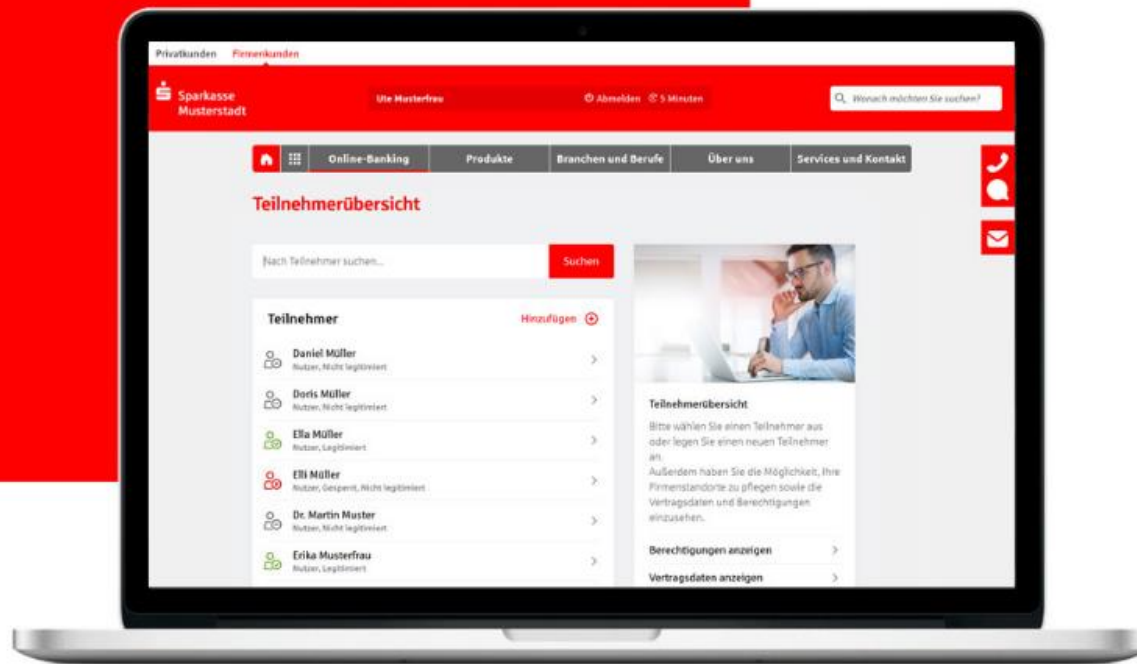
Privatkunden Firmenkunden

Sparkasse Musterstadt

Ute Musterfrau

Abmelden 5 Minuten

Wonach möchten Sie suchen?

Online-Banking
Produkte
Branchen und Berufe
Über uns
Services und Kontakt

Teilnehmerübersicht

Nach Teilnehmer suchen...

Suchen

Teilnehmer

Hinzufügen

Daniel Müller
Nutzer, Nicht legitimiert

Doris Müller
Nutzer, Nicht legitimiert

Ella Müller
Nutzer, Legitimiert

Elli Müller
Nutzer, Gesperrt, Nicht legitimiert

Dr. Martin Muster
Nutzer, Nicht legitimiert

Erika Musterfrau
Nutzer, Legitimiert

Teilnehmerübersicht

Bitte wählen Sie einen Teilnehmer aus oder legen Sie einen neuen Teilnehmer an.
Außerdem haben Sie die Möglichkeit, Ihre Firmenstandorte zu pflegen sowie die Vertragsdaten und Berechtigungen einzusehen.

Berechtigungen anzeigen

Vertragsdaten anzeigen